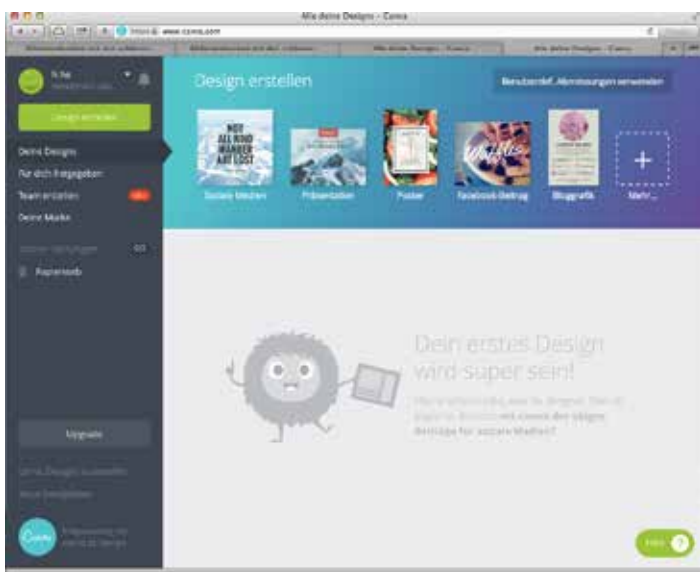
Alle deine Designs – Canva

https www.canva.com

Design erstellen

Benutzerdef. Abmessungen verwenden

Design erstellen

Deine Designs

Für dich freigegeben

Team erstellen

Deine Marke

Papierkorb

NOT ALL WHO WANDER ARE LOST

Soziale Medien

Präsentation

Poster

Facebook-Beitrag

Bloggrafik

Mehr...

Dein erstes Design wird super sein!

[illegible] mit Canva die übigen Beiträge für soziale Medien!

Upgrade

Canva

Hilfe ?